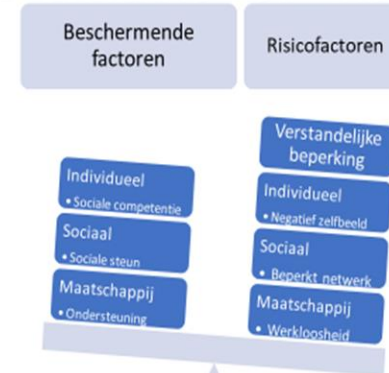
Beschermende factoren

Risicofactoren

Individueel
• Sociale competentie

Sociaal
• Sociale steun

Maatschappij
• Ondersteuning

Verstandelijke beperking

Individueel
• Negatief zelfbeeld

Sociaal
• Beperkt netwerk

Maatschappij
• Werkloosheid